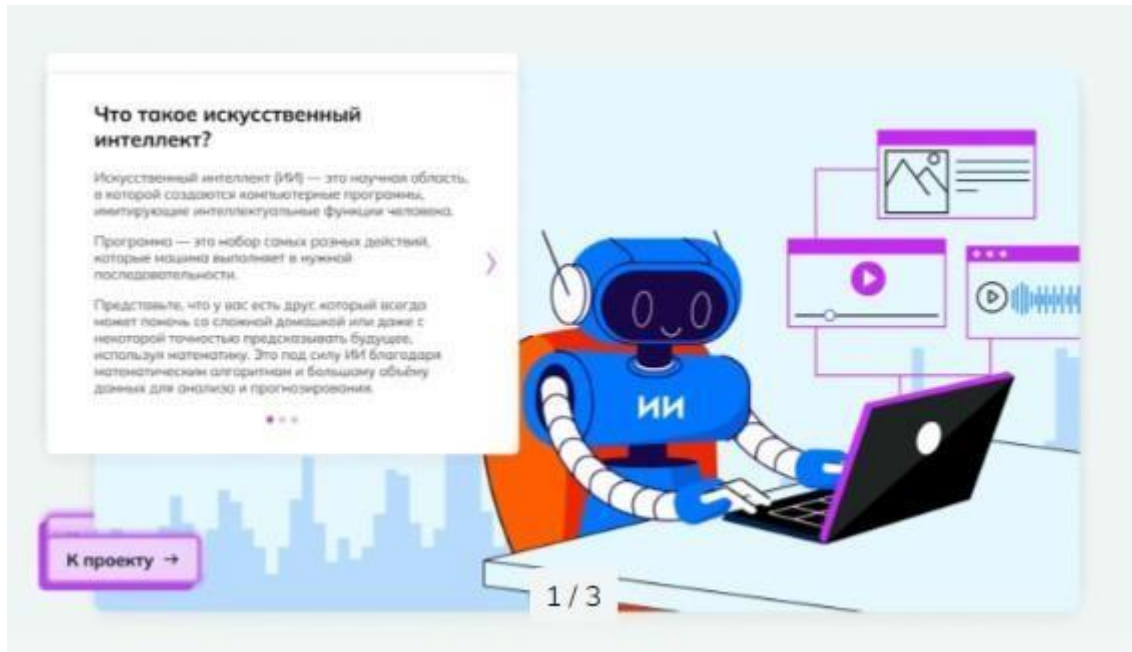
Что такое искусственный интеллект?

Искусственный интеллект (ИИ) — это научная область, в которой создаются компьютерные программы, имитирующие интеллектуальные функции человека.

Программа — это набор самых разных действий, которые машина выполняет в нужной последовательности.

Представьте, что у вас есть друг который всегда может помочь со сложной домашкой или даже с некоторой точностью предсказывать будущее, используя математику. Это под силу ИИ благодаря математическим алгоритмам и большому объёму данных для анализа и прогнозирования.

ИИ

К проекту →

1 / 3